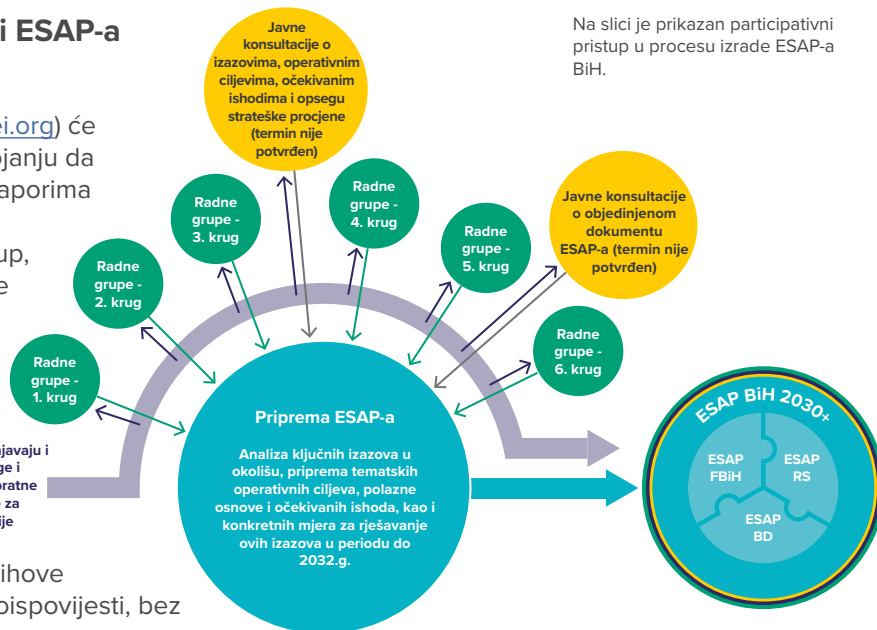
i ESAP-a

ei.org) će
ojanju da
aporima

up,
e

javaju i
ge i
oratne
za
ije

ihove
bispovijesti, bez

Javne konsultacije o izazovima, operativnim ciljevima, očekivanim ishodima i opsegu strateške procjene (termin nije potvrđen)

Na slici je prikazan participativni pristup u procesu izrade ESAP-a BiH.

Radne grupe - 1. krug

Radne grupe - 2. krug

Radne grupe - 3. krug

Radne grupe - 4. krug

Radne grupe - 5. krug

Radne grupe - 6. krug

Javne konsultacije o objedinjenom dokumentu ESAP-a (termin nije potvrđen)

Priprema ESAP-a

Analiza ključnih izazova u okolišu, priprema tematskih operativnih ciljeva, polazne osnove i očekivanih ishoda, kao i konkretnih mjera za rješavanje ovih izazova u periodu do 2032.g.

ESAP BiH 2030+

ESAP FBiH

ESAP RS

ESAP BD